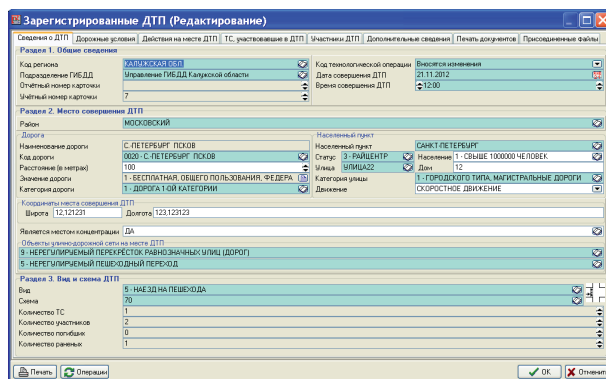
Зарегистрированные ДТП (Редактирование)

Сведения о ДТП | Дорожные условия | Действия на месте ДТП | ТС, участвовавшие в ДТП | Участники ДТП | Дополнительные сведения | Печать документов | Присоединенные файлы

Раздел 1. Общие сведения

Код региона: КАЛУЖСКАЯ ОБЛ
Подразделение ГИБДД: Управление ГИБДД Калужской области
Отчётный номер карточки:
Учётный номер карточки: 7
Код технологической операции: Вносятся изменения
Дата совершения ДТП: 21.11.2012
Время совершения ДТП: 12:00

Раздел 2. Место совершения ДТП

Район: МОСКОВСКИЙ

Дорога
Наименование дороги: С-ПЕТЕРБУРГ ПСКОВ
Код дороги: 0020 - С-ПЕТЕРБУРГ ПСКОВ
Расстояние (в метрах): 100
Значение дороги: 1 - БЕСПЛАТНАЯ, ОБЩЕГО ПОЛЬЗОВАНИЯ, ФЕДЕРА
Категория дороги: 1 - ДОРОГА 1-ОЙ КАТЕГОРИИ

Населенный пункт
Населенный пункт: САНКТ-ПЕТЕРБУРГ
Статус: 3 - РАЙЦЕНТР
Население: 1 - СВЫШЕ 1000000 ЧЕЛОВЕК
Улица: УЛИЦА22
Дом: 12
Категория улицы: 1 - ГОРОДСКОГО ТИПА, МАГИСТРАЛЬНЫЕ ДОРОГИ
Движение: СКОРОСТНОЕ ДВИЖЕНИЕ

Координаты места совершения ДТП
Широта: 12,121231
Долгота: 123,123123

Является местом концентрации: ДА

Объекты улично-дорожной сети на месте ДТП
9 - НЕРЕГУЛИРУЕМЫЙ ПЕРЕКРЁСТОК РАВНОЗНАЧНЫХ УЛИЦ (ДОРОГ)
5 - НЕРЕГУЛИРУЕМЫЙ ПЕШЕХОДНЫЙ ПЕРЕХОД

Раздел 3. Вид и схема ДТП
Вид: 5 - НАЕЗД НА ПЕШЕХОДА
Схема: 70
Количество ТС: 1
Количество участников: 2
Количество погибших: 0
Количество раненых: 1

Печать | Операции | ОК | Отменить